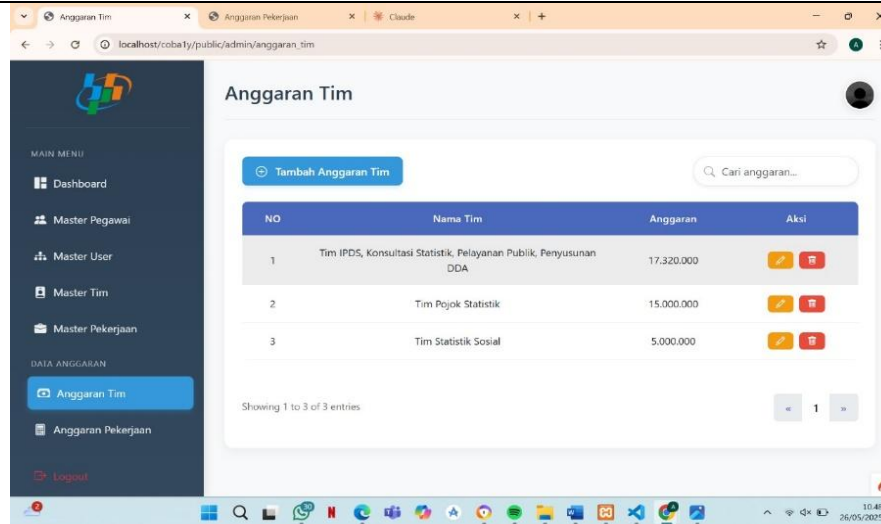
Anggaran Tim × Anggaran Pekerjaan × Claude × +

localhost/coba1y/public/admin/anggaran_tim

Anggaran Tim

MAIN MENU

Dashboard

Master Pegawai

Master User

Master Tim

Master Pekerjaan

DATA ANGGARAN

Anggaran Tim

Anggaran Pekerjaan

Logout

⊕ Tambah Anggaran Tim

Cari anggaran...

| NO | Nama Tim | Anggaran | Aksi |
|---|---|---|---|
| 1 | Tim IPDS, Konsultasi Statistik, Pelayanan Publik, Penyusunan DDA | 17.320.000 | |
| 2 | Tim Pojok Statistik | 15.000.000 | |
| 3 | Tim Statistik Sosial | 5.000.000 | |

Showing 1 to 3 of 3 entries

« 1 »

10.48
26/05/2025